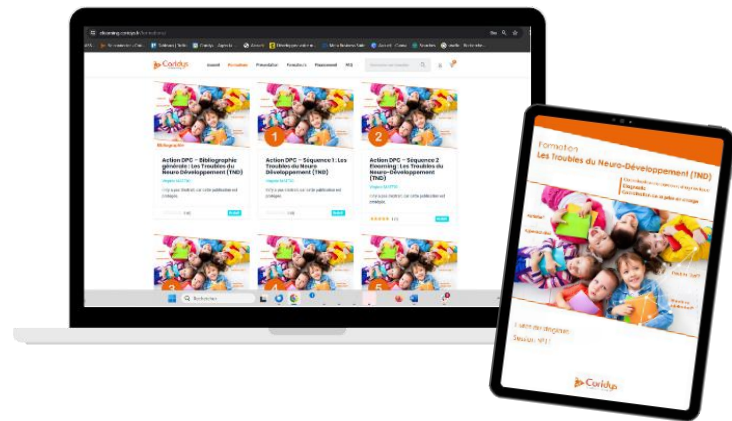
elearning.coridys.fr/formations

Coridys

Accueil Formations Présentation Formateurs Financement FAQ

Bibliographie

Action DPC – Bibliographie générale : Les Troubles du Neuro-Développement (TND)

1

Action DPC – Séquence 1 : Les Troubles du Neuro Développement (TND)

2

Action DPC – Séquence 2 Elearning : Les Troubles du Neuro-Développement (TND)

Rechercher

Formation
Les Troubles du Neuro-Développement (TND)

Coridys